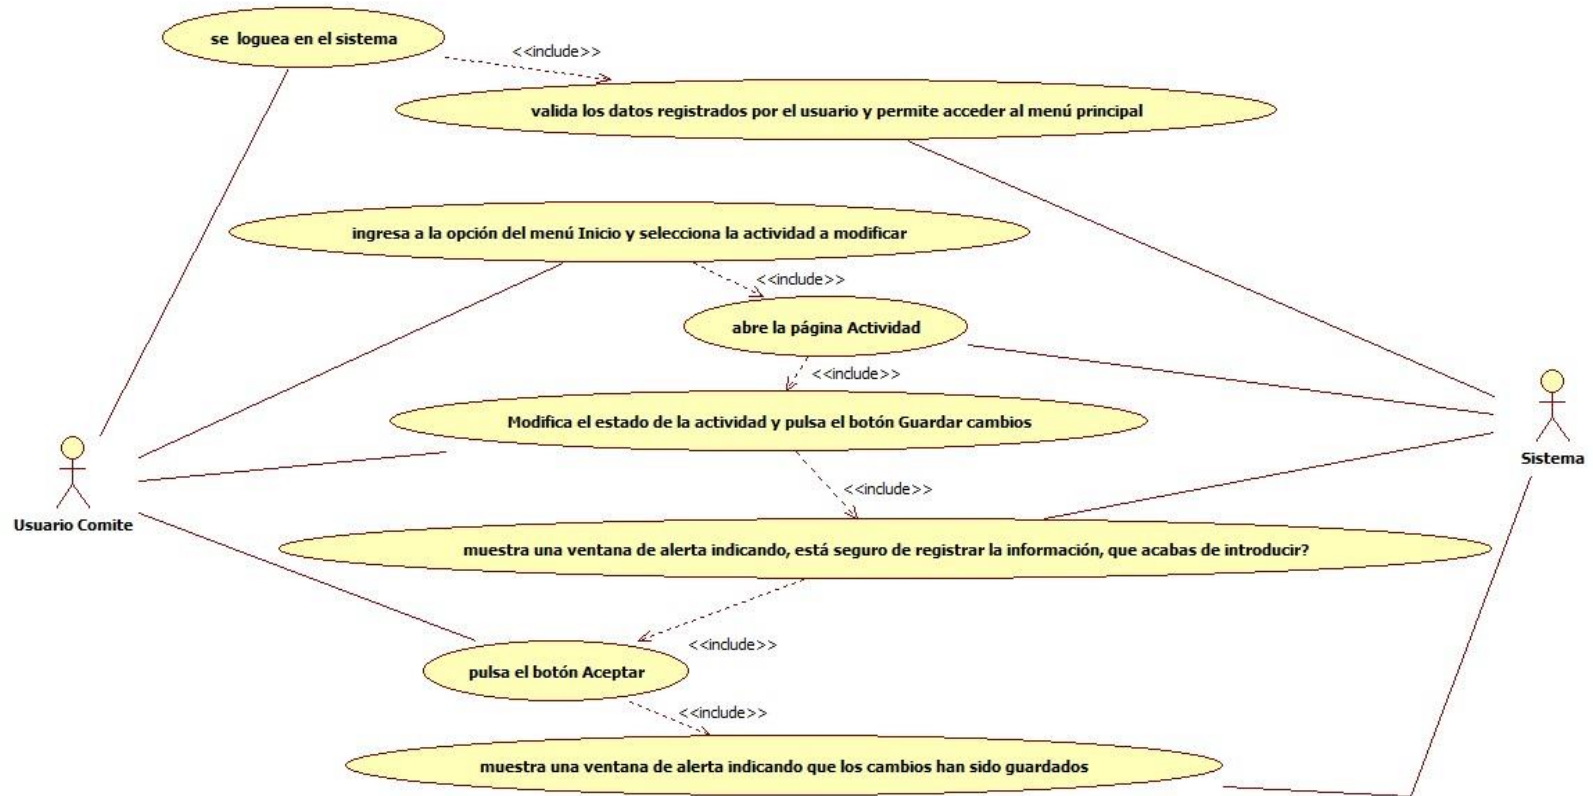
se loguea en el sistema

<<include>>

valida los datos registrados por el usuario y permite acceder al menú principal

ingresa a la opción del menú Inicio y selecciona la actividad a modificar

<<include>>

abre la página Actividad

<<include>>

Modifica el estado de la actividad y pulsa el botón Guardar cambios

Usuario Comite

Sistema

<<include>>

muestra una ventana de alerta indicando, está seguro de registrar la información, que acabas de introducir?

<<include>>

pulsa el botón Aceptar

<<include>>

muestra una ventana de alerta indicando que los cambios han sido guardados